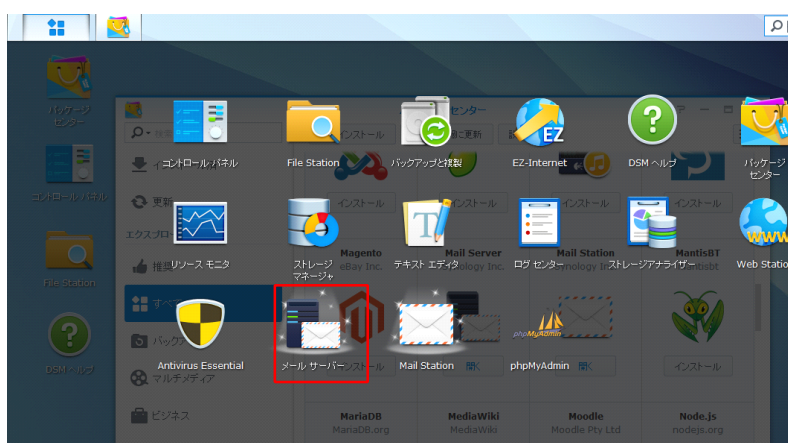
パッケージセンター

コントロールパネル

File Station

DSM ヘルプ

センター

インストール

に更新

コントロール パネル

File Station

バックアップと複製

EZ-Internet

DSM ヘルプ

パッケージセンター

更新

インストール

インストール

インストール

インストール

エクスプロ

推奨

リソース モニタ

ストレージマネージャ

テキスト エディタ

ログ センター

ストレージアナライザー

Web Station

Magento

eBay Inc.

Mail Server

Mail Station

MantisBT

すべて

バック

Antivirus Essential

メール サーバー

Mail Station

phpMyAdmin

マルチメディア

インストール

開く

開く

インストール

ビジネス

MariaDB

MariaDB.org

MediaWiki

MediaWiki

Moodle

Moodle Pty Ltd

Node.js

nodejs.org